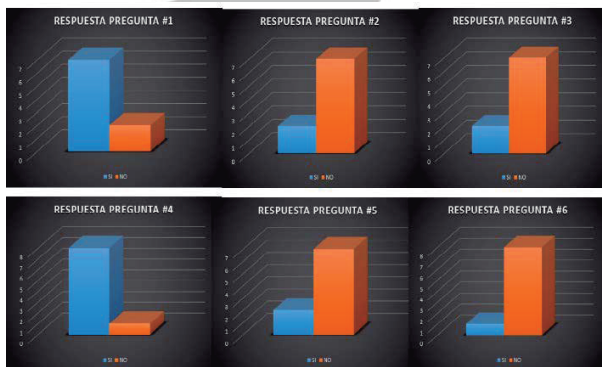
RESPUESTA PREGUNTA #1

0
1
2
3
4
5
6
7

SI NO

RESPUESTA PREGUNTA #2

0
1
2
3
4
5
6
7

SI NO

RESPUESTA PREGUNTA #3

0
1
2
3
4
5
6
7

SI NO

RESPUESTA PREGUNTA #4

0
1
2
3
4
5
6
7
8

SI NO

RESPUESTA PREGUNTA #5

0
1
2
3
4
5
6
7

SI NO

RESPUESTA PREGUNTA #6

0
1
2
3
4
5
6
7
8

SI NO